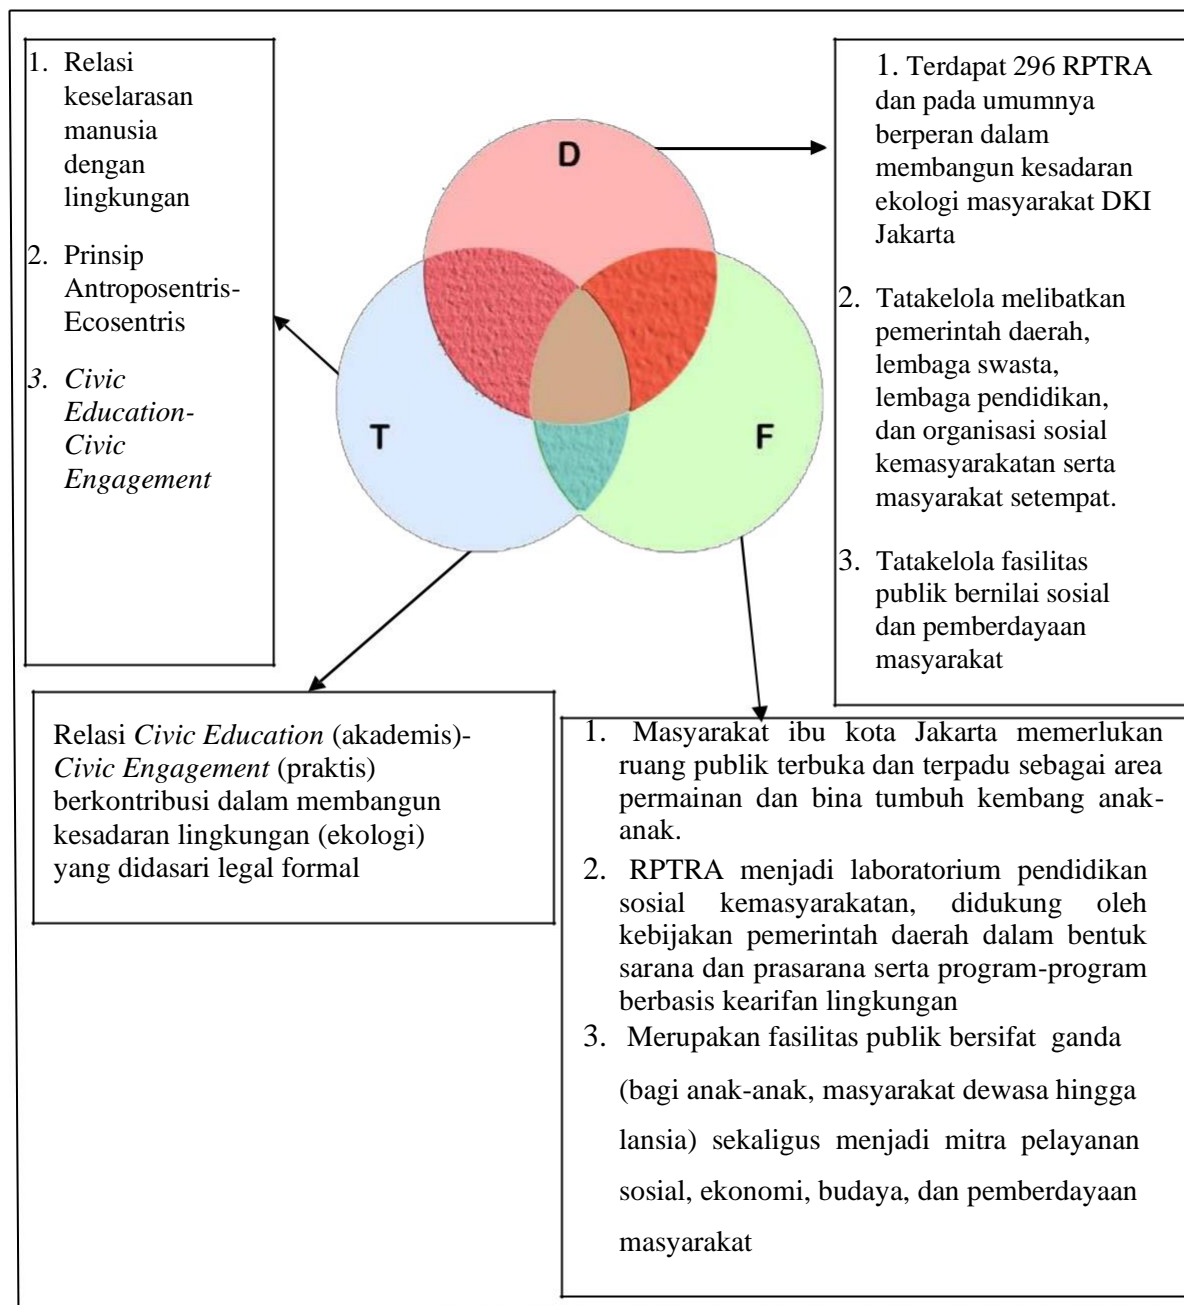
1. Relasi keselarasan manusia dengan lingkungan

2. Prinsip Antroposentris-Ecosentris

*3. Civic Education-Civic Engagement*

D

T

F

1. Terdapat 296 RPTRA dan pada umumnya berperan dalam membangun kesadaran ekologi masyarakat DKI Jakarta

2. Tatakelola melibatkan pemerintah daerah, lembaga swasta, lembaga pendidikan, dan organisasi sosial kemasyarakatan serta masyarakat setempat.

3. Tatakelola fasilitas publik bernilai sosial dan pemberdayaan masyarakat

Relasi *Civic Education* (akademis)-*Civic Engagement* (praktis) berkontribusi dalam membangun kesadaran lingkungan (ekologi) yang didasari legal formal

1. Masyarakat ibu kota Jakarta memerlukan ruang publik terbuka dan terpadu sebagai area permainan dan bina tumbuh kembang anak-anak.
2. RPTRA menjadi laboratorium pendidikan sosial kemasyarakatan, didukung oleh kebijakan pemerintah daerah dalam bentuk sarana dan prasarana serta program-program berbasis kearifan lingkungan
3. Merupakan fasilitas publik bersifat ganda (bagi anak-anak, masyarakat dewasa hingga lansia) sekaligus menjadi mitra pelayanan sosial, ekonomi, budaya, dan pemberdayaan masyarakat